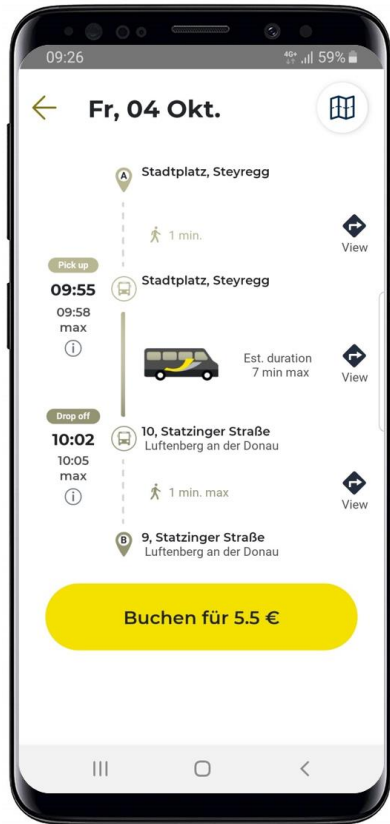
09:26 4G+ 59%

Fr, 04 Okt.

A Stadtplatz, Steyregg

1 min.

View

Pick up
09:55
09:58
max
i

Stadtplatz, Steyregg

Est. duration
7 min max

View

Drop off
10:02
10:05
max
i

10, Statzinger Straße
Luftenberg an der Donau

1 min. max

View

B 9, Statzinger Straße
Luftenberg an der Donau

Buchen für 5.5 €